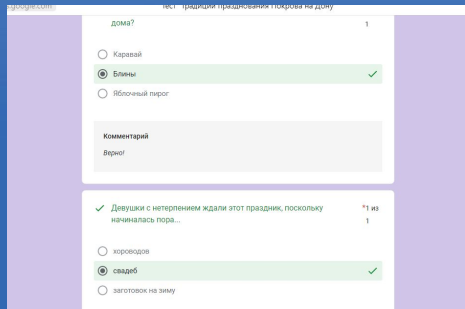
s.google.com

Тест "Традиции празднования Покрова на Дону"

дома?

1

Каравай

Блины

Яблочный пирог

Комментарий

Верно!

Девушки с нетерпением ждали этот праздник, поскольку начиналась пора...

*1 из 1

хороводов

свадеб

заготовок на зиму